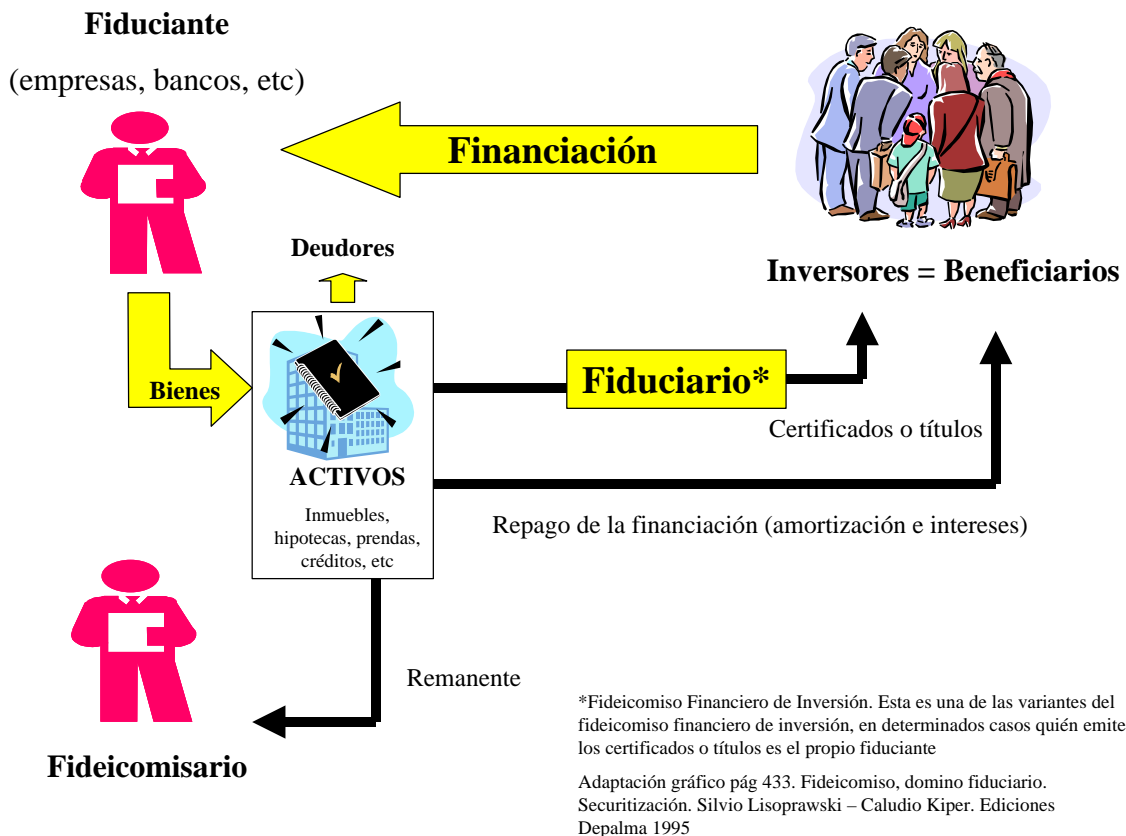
Fiduciante

(empresas, bancos, etc)

Financiación

Deudores

Inversores = Beneficiarios

Bienes

Fiduciario*

Certificados o títulos

ACTIVOS

Inmuebles, hipotecas, prendas, créditos, etc

Repago de la financiación (amortización e intereses)

Remanente

Fideicomisario

*Fideicomiso Financiero de Inversión. Esta es una de las variantes del fideicomiso financiero de inversión, en determinados casos quién emite los certificados o títulos es el propio fiduciante

Adaptación gráfico pág 433. Fideicomiso, domino fiduciario. Securitización. Silvio Lisoprawski – Caludio Kiper. Ediciones Depalma 1995